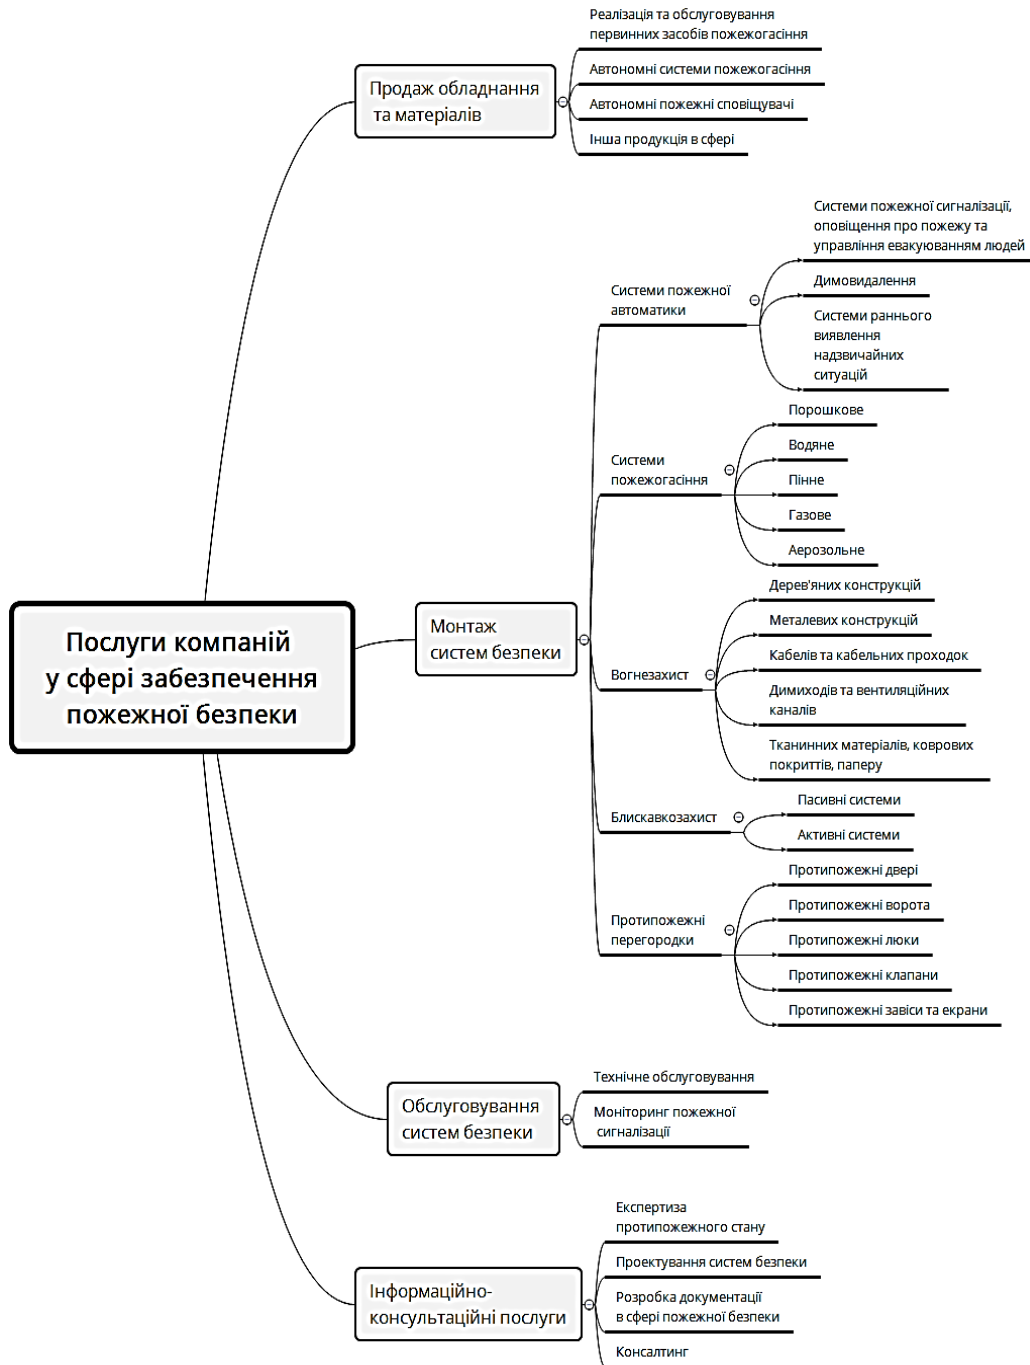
Реалізація та обслуговування первинних засобів пожежогасіння

Автономні системи пожежогасіння

Автономні пожежні сповіщувачі

Інша продукція в сфері

Продаж обладнання та матеріалів

Системи пожежної сигналізації, оповіщення про пожежу та управління евакуюванням людей

Димовидалення

Системи раннього виявлення надзвичайних ситуацій

Системи пожежної автоматики

Порошкове

Водяне

Пінне

Газове

Аерозольне

Системи пожежогасіння

Дерев'яних конструкцій

Металевих конструкцій

Кабелів та кабельних проходок

Димиходів та вентиляційних каналів

Тканинних матеріалів, ковровых покриттів, паперу

Вогнезахист

Пасивні системи

Активні системи

Блискавкозахист

Протипожежні двері

Протипожежні ворота

Протипожежні люки

Протипожежні клапани

Протипожежні завіси та екрани

Протипожежні перегородки

Послуги компаній у сфері забезпечення пожежної безпеки

Монтаж систем безпеки

Технічне обслуговування

Моніторинг пожежної сигналізації

Обслуговування систем безпеки

Експертиза протипожежного стану

Проектування систем безпеки

Розробка документації в сфері пожежної безпеки

Консалтинг

Інформаційно-консультаційні послуги